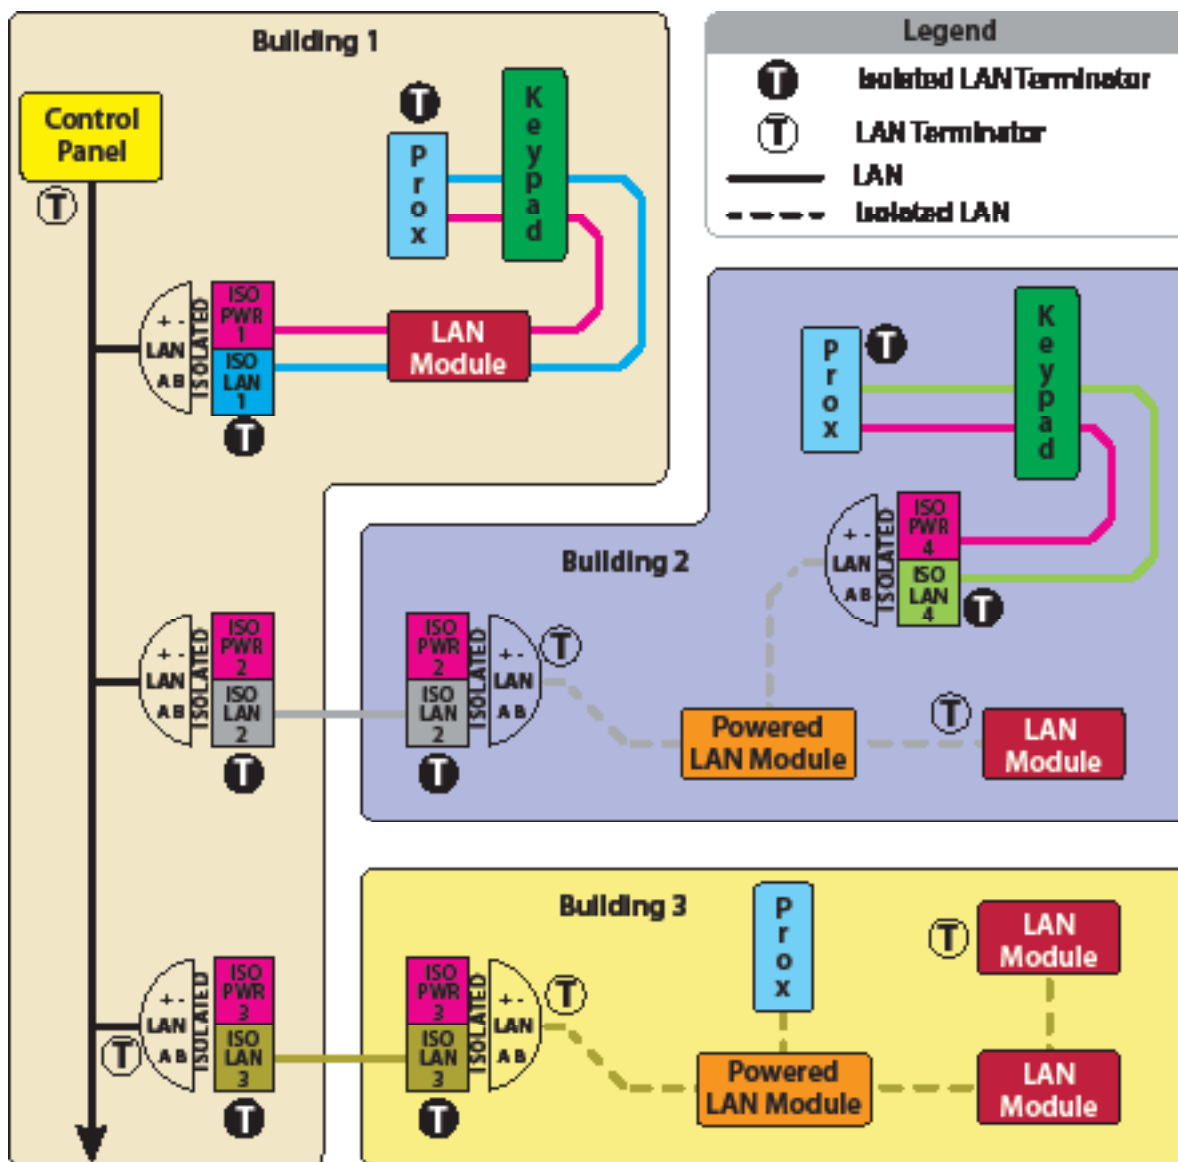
Building 1

Control Panel

T

T

Prox

Keypad

+ -
LAN
A B
ISOLATED

ISO PWR 1

ISO LAN 1

T

LAN Module

Legend

T Isolated LAN Terminator

T LAN Terminator

LAN

Isolated LAN

Prox

T

Keypad

+ -
LAN
A B
ISOLATED

ISO PWR 4

ISO LAN 4

T

Building 2

+ -
LAN
A B
ISOLATED

ISO PWR 2

ISO LAN 2

T

ISO PWR 2

ISO LAN 2

ISOLATED

+ -
LAN
A B

T

T

Powered LAN Module

T

LAN Module

Building 3

Prox

T

LAN Module

+ -
LAN
A B
ISOLATED

T

ISO PWR 3

ISO LAN 3

T

ISO PWR 3

ISO LAN 3

ISOLATED

+ -
LAN
A B

T

T

Powered LAN Module

LAN Module